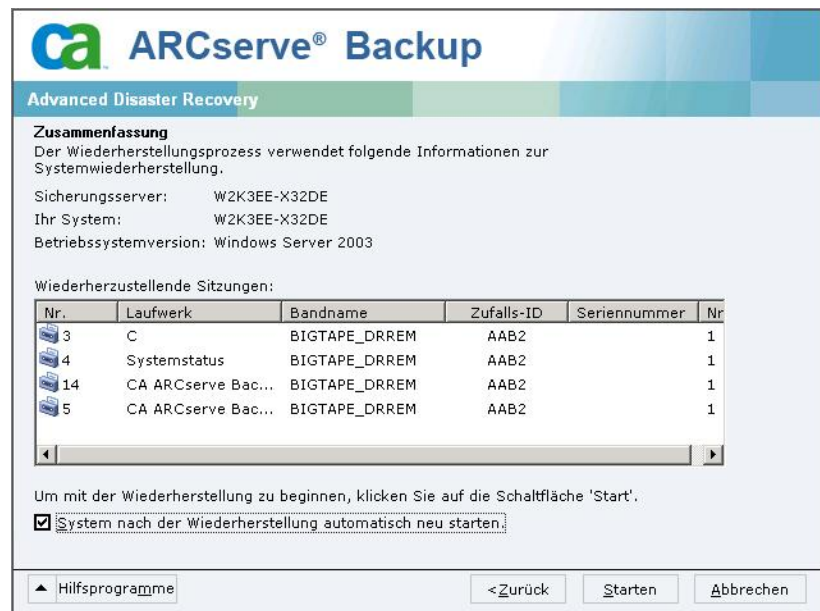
ca ARCserve® Backup

Advanced Disaster Recovery

Zusammenfassung
Der Wiederherstellungsprozess verwendet folgende Informationen zur Systemwiederherstellung.

Sicherungsserver: W2K3EE-X32DE
Ihr System: W2K3EE-X32DE
Betriebssystemversion: Windows Server 2003

Wiederherzustellende Sitzungen:

| Nr. | Laufwerk | Bandname | Zufalls-ID | Seriennummer | Nr |
|---|---|---|---|---|---|
| 3 | C | BIGTAPE_DRREM | AAB2 | | 1 |
| 4 | Systemstatus | BIGTAPE_DRREM | AAB2 | | 1 |
| 14 | CA ARCserve Bac... | BIGTAPE_DRREM | AAB2 | | 1 |
| 5 | CA ARCserve Bac... | BIGTAPE_DRREM | AAB2 | | 1 |

Um mit der Wiederherstellung zu beginnen, klicken Sie auf die Schaltfläche 'Start'.

System nach der Wiederherstellung automatisch neu starten.

Hilfsprogramme <Zurück Starten Abbrechen